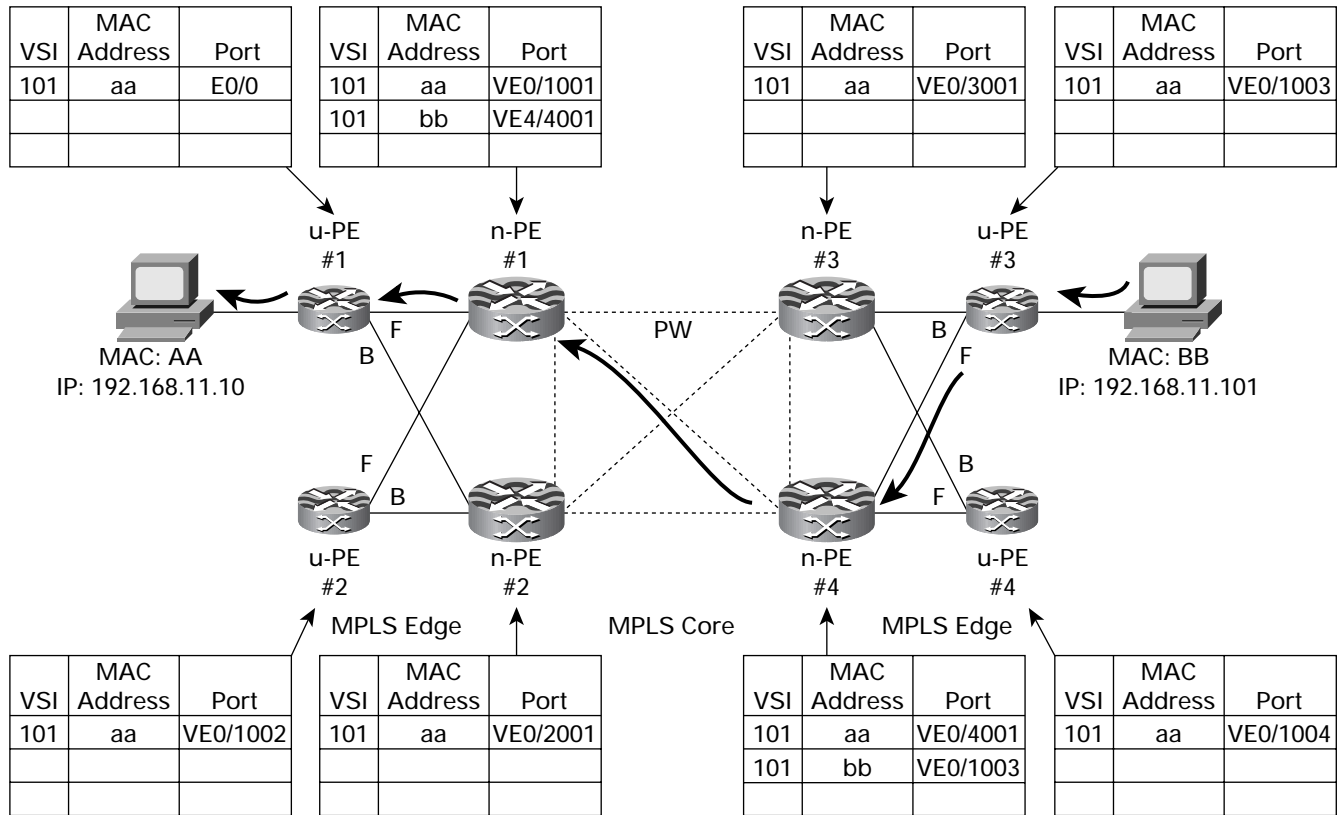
| VSI | MAC Address | Port |
|---|---|---|
| 101 | aa | E0/0 |
| | | |
| | | |

| VSI | MAC Address | Port |
|---|---|---|
| 101 | aa | VE0/1001 |
| 101 | bb | VE4/4001 |
| | | |

| VSI | MAC Address | Port |
|---|---|---|
| 101 | aa | VE0/3001 |
| | | |
| | | |

| VSI | MAC Address | Port |
|---|---|---|
| 101 | aa | VE0/1003 |
| | | |
| | | |

u-PE #1

n-PE #1

n-PE #3

u-PE #3

MAC: AA
IP: 192.168.11.10

F

B

PW

B

F

MAC: BB
IP: 192.168.11.101

F

B

B

F

u-PE #2

n-PE #2

n-PE #4

u-PE #4

MPLS Edge

MPLS Core

MPLS Edge

| VSI | MAC Address | Port |
|---|---|---|
| 101 | aa | VE0/1002 |
| | | |
| | | |

| VSI | MAC Address | Port |
|---|---|---|
| 101 | aa | VE0/2001 |
| | | |
| | | |

| VSI | MAC Address | Port |
|---|---|---|
| 101 | aa | VE0/4001 |
| 101 | bb | VE0/1003 |
| | | |

| VSI | MAC Address | Port |
|---|---|---|
| 101 | aa | VE0/1004 |
| | | |
| | | |